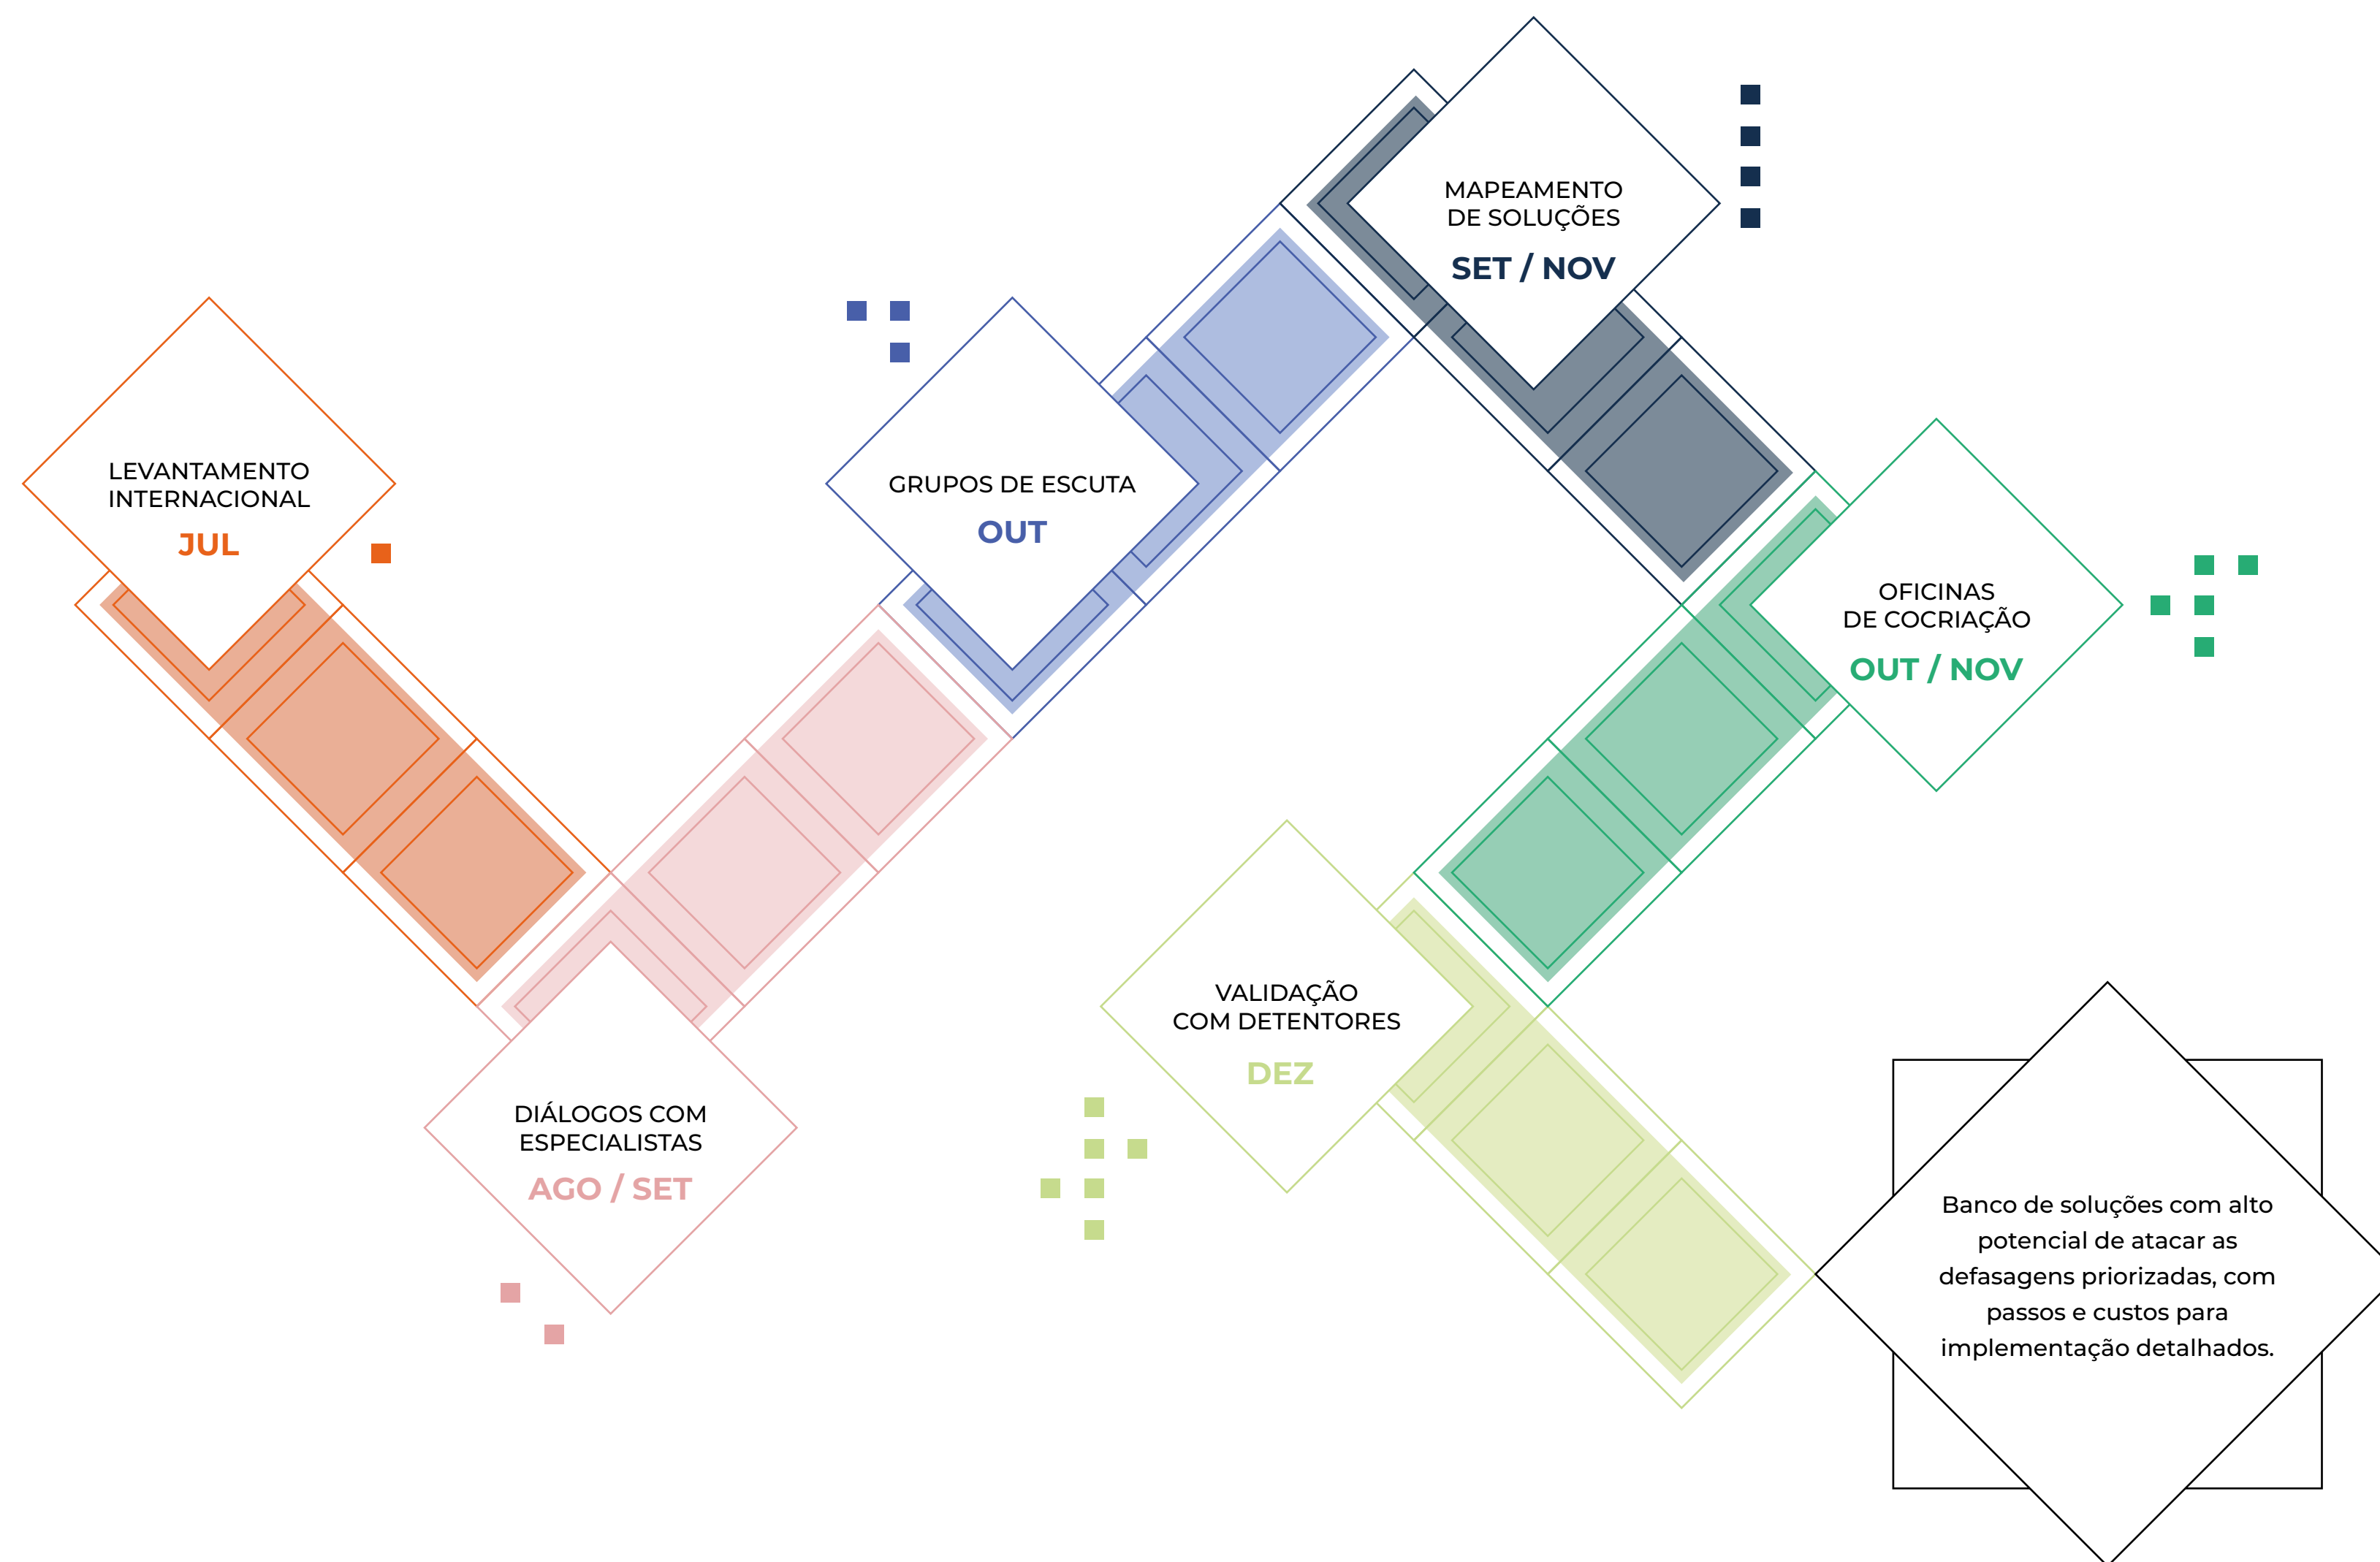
LEVANTAMENTO INTERNACIONAL
JUL

DIÁLOGOS COM ESPECIALISTAS
AGO / SET

GRUPOS DE ESCUTA
OUT

MAPEAMENTO DE SOLUÇÕES
SET / NOV

OFICINAS DE COCRIAÇÃO
OUT / NOV

VALIDAÇÃO COM DETENTORES
DEZ

Banco de soluções com alto potencial de atacar as defasagens priorizadas, com passos e custos para implementação detalhados.